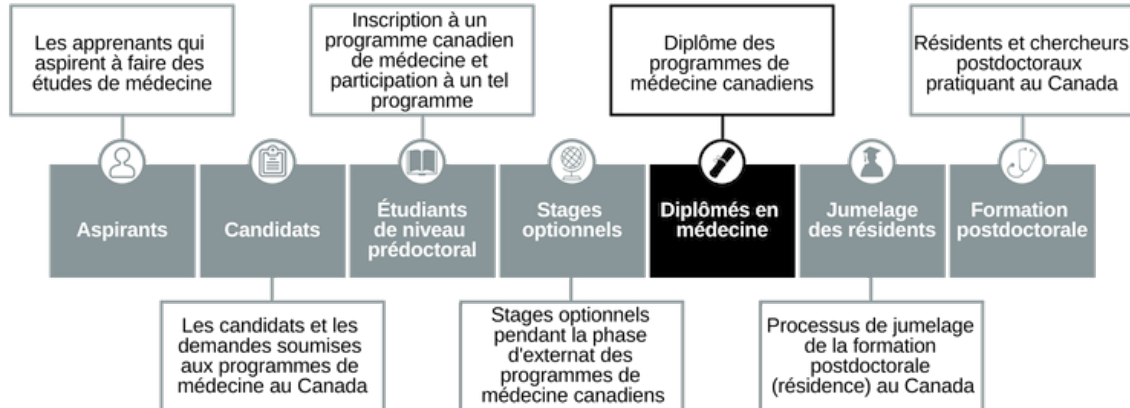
Les apprenants qui aspirent à faire des études de médecine

Inscription à un programme canadien de médecine et participation à un tel programme

Diplôme des programmes de médecine canadiens

Résidents et chercheurs postdoctoraux pratiquant au Canada

Aspirants

Candidats

Étudiants de niveau prédoctoral

Stages optionnels

Diplômés en médecine

Jumelage des résidents

Formation postdoctorale

Les candidats et les demandes soumises aux programmes de médecine au Canada

Stages optionnels pendant la phase d'externat des programmes de médecine canadiens

Processus de jumelage de la formation postdoctorale (résidence) au Canada